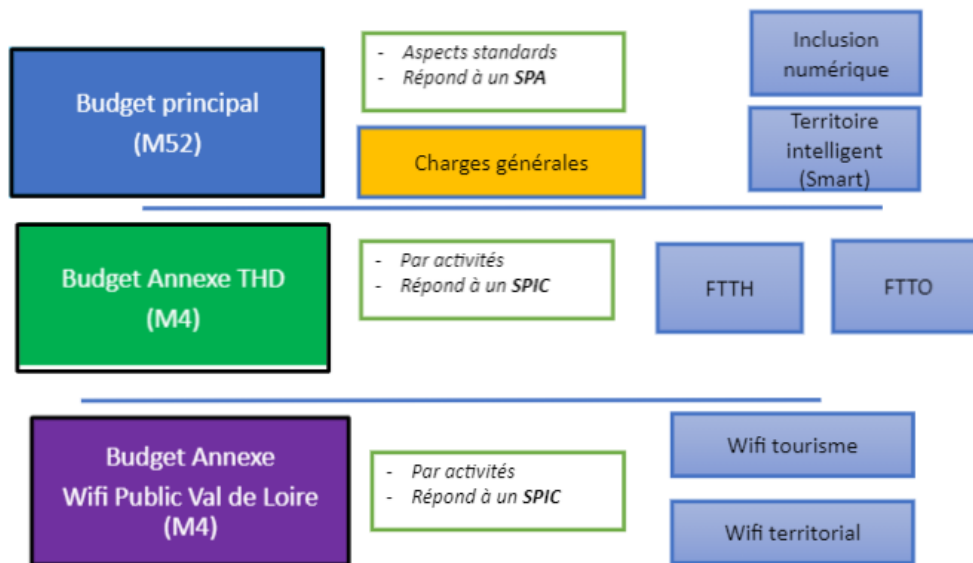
Budget principal
(M52)

- Aspects standards
- Répond à un **SPA**

Charges générales

Inclusion numérique

Territoire intelligent
(Smart)

Budget Annexe THD
(M4)

- Par activités
- Répond à un **SPIC**

FTTH

FTTO

Budget Annexe
Wifi Public Val de Loire
(M4)

- Par activités
- Répond à un **SPIC**

Wifi tourisme

Wifi territorial